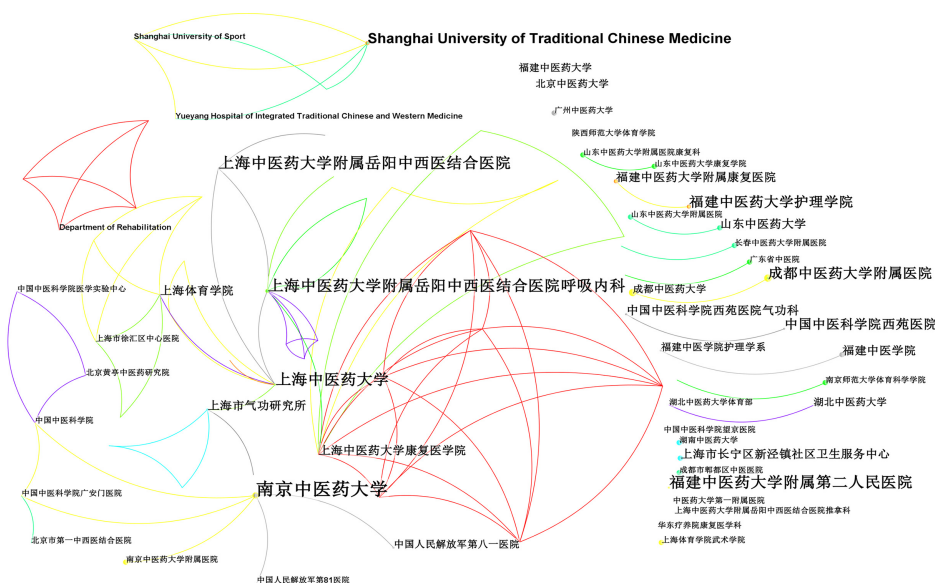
Shanghai University of Sport
Shanghai University of Traditional Chinese Medicine
福建中医药大学
北京中医药大学
广州中医药大学
Yueyang Hospital of Integrated Traditional Chinese and Western Medicine
陕西师范大学体育学院
山东中医药大学附属医院康复科
山东中医药大学康复学院
上海中医药大学附属岳阳中西医结合医院
福建中医药大学附属康复医院
福建中医药大学护理学院
山东中医药大学附属医院
山东中医药大学
Department of Rehabilitation
长春中医药大学附属医院
广东省中医院
成都中医药大学附属医院
中国中医科学院医学实验中心
上海体育学院
上海中医药大学附属岳阳中西医结合医院呼吸内科
成都中医药大学
中国中医科学院西苑医院气功科
中国中医科学院西苑医院
上海市徐汇区中心医院
福建中医学院护理学系
福建中医学院
北京黄亭中医药研究院
上海中医药大学
南京师范大学体育科学学院
湖北中医药大学体育部
湖北中医药大学
上海市气功研究所
中国中医科学院
中国中医科学院望京医院
湖南中医药大学
上海中医药大学康复医学院
上海市长宁区新泾镇社区卫生服务中心
成都市郫都区中医医院
福建中医药大学附属第二人民医院
中国中医科学院广安门医院
南京中医药大学
中医药大学第一附属医院
上海中医药大学附属岳阳中西医结合医院推拿科
华东疗养院康复医学科
北京市第一中西医结合医院
中国人民解放军第八一医院
上海体育学院武术学院
南京中医药大学附属医院
中国人民解放军第81医院